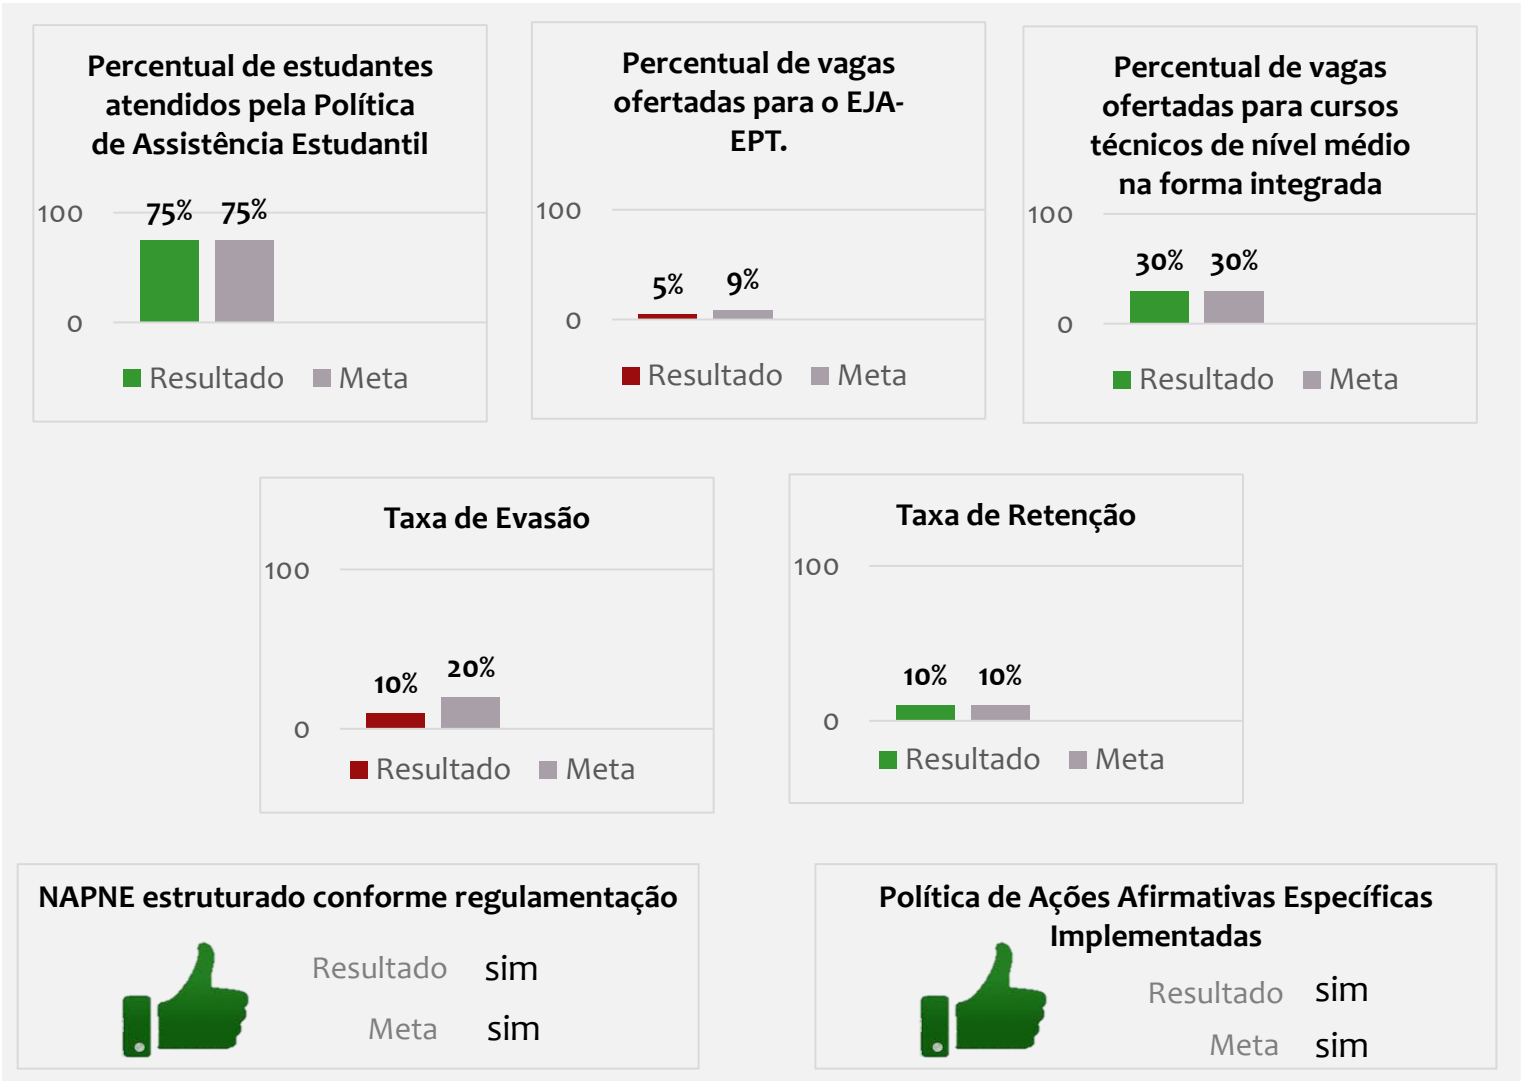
Percentual de estudantes atendidos pela Política de Assistência Estudantil

100
0
75%
75%
Resultado Meta

Percentual de vagas ofertadas para o EJA-EPT.

100
0
5%
9%
Resultado Meta

Percentual de vagas ofertadas para cursos técnicos de nível médio na forma integrada

100
0
30%
30%
Resultado Meta

Taxa de Evasão

100
0
10%
20%
Resultado Meta

Taxa de Retenção

100
0
10%
10%
Resultado Meta

NAPNE estruturado conforme regulamentação

Resultado sim
Meta sim

Política de Ações Afirmativas Específicas Implementadas

Resultado sim
Meta sim